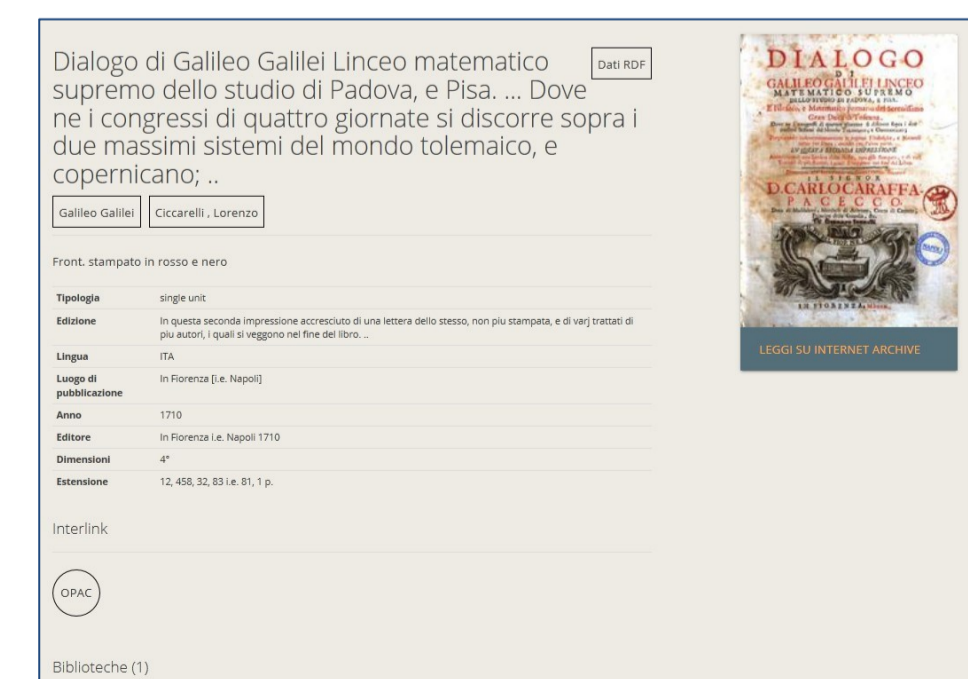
Dialogo di Galileo Galilei Linceo matematico supremo dello studio di Padova, e Pisa. ... Dove ne i congressi di quattro giornate si discorre sopra i due massimi sistemi del mondo tolemaico, e copernicano; ..

Dati RDF

Galileo Galilei

Ciccarelli , Lorenzo

Front. stampato in rosso e nero

| | |
|---|---|
| Tipologia | single unit |
| Edizione | In questa seconda impressione accresciuto di una lettera dello stesso, non piu stampata, e di varj trattati di piu autori, i quali si veggono nel fine del libro. .. |
| Lingua | ITA |
| Luogo di pubblicazione | In Fiorenza [i.e. Napoli] |
| Anno | 1710 |
| Editore | In Fiorenza i.e. Napoli 1710 |
| Dimensioni | 4° |
| Estensione | 12, 458, 32, 83 i.e. 81, 1 p. |

Interlink

OPAC

Biblioteche (1)

DIALOGO DI GALILEO GALILEI LINCEO MATEMATICO SUPREMO DELLO STUDIO DI PADOVA, E PISA.

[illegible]

D. CARLO CARAFFA PACECCO

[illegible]

IN FIORENZA. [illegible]

LEGGI SU INTERNET ARCHIVE